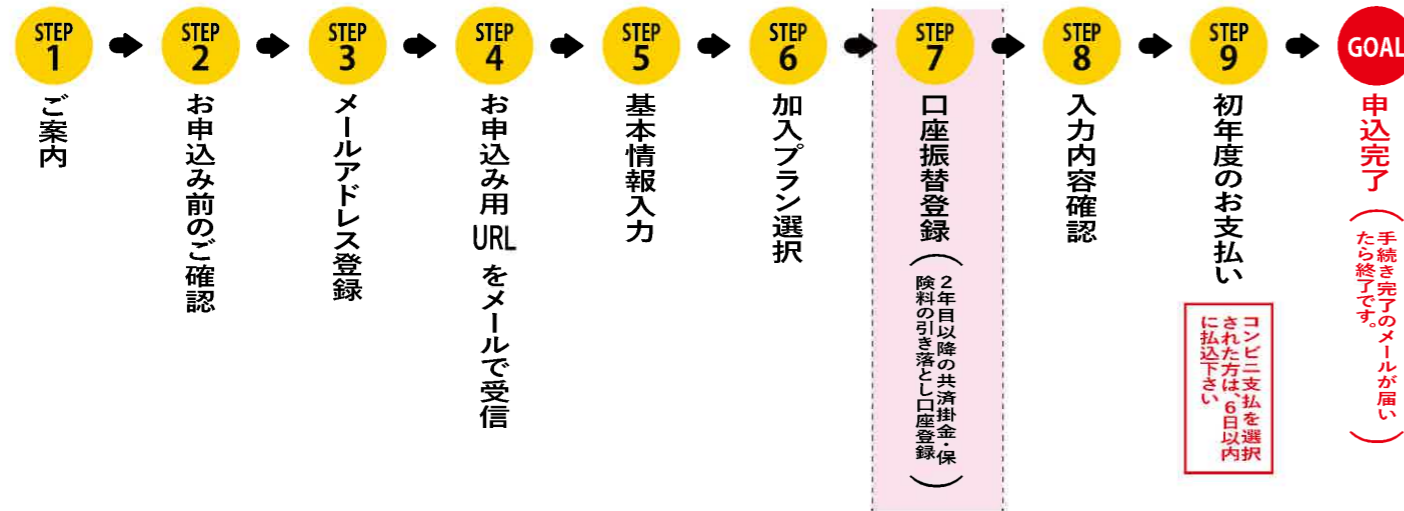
STEP 1
ご案内

STEP 2
お申込み前のご確認

STEP 3
メールアドレス登録

STEP 4
お申込み用URLをメールで受信

STEP 5
基本情報入力

STEP 6
加入プラン選択

STEP 7
口座振替登録
（2年目以降の共済掛金・保険料の引き落とし口座登録）

STEP 8
入力内容確認

STEP 9
初年度のお支払い
コンビニ支払を選択された方は、6日以内に払込下さい

GOAL
申込完了
（手続き完了のメールが届いたら終了です。）